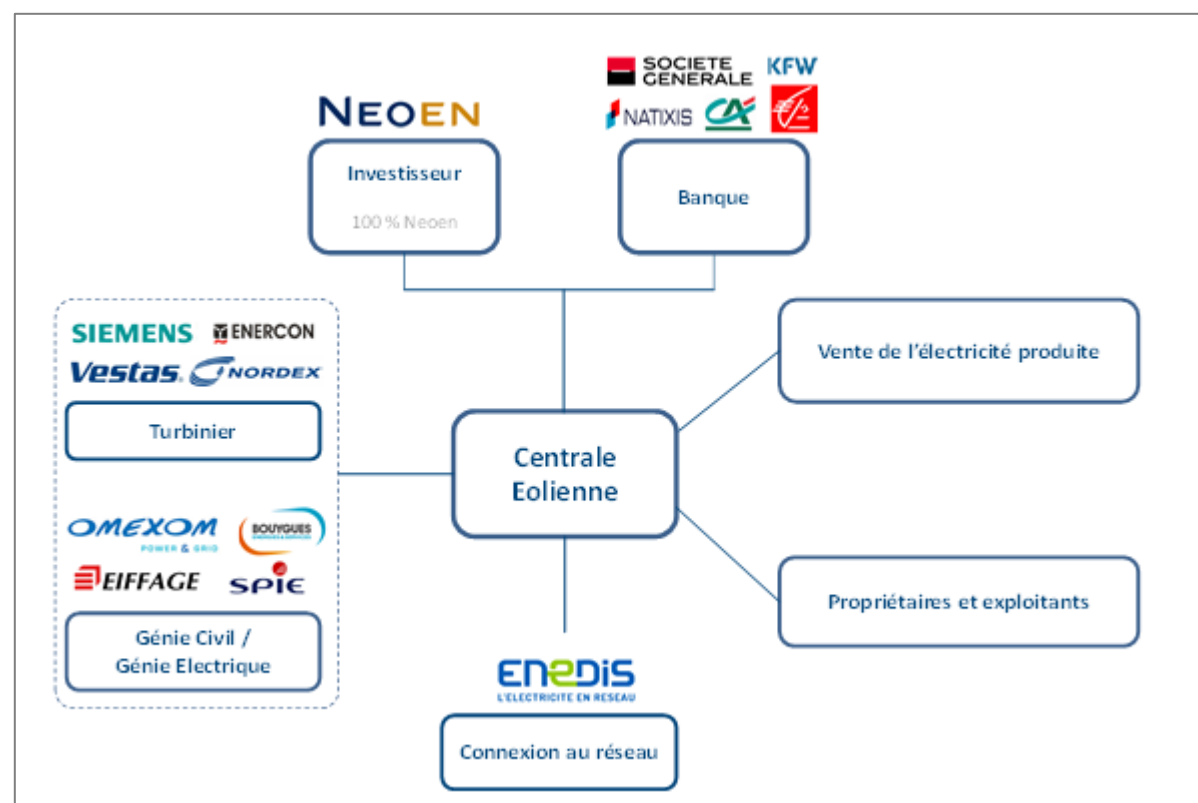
SOCIETE GENERALE
KFW
NATIXIS

NEOEN

Investisseur

100 % Neoen

Banque

SIEMENS
ENERCON
Vestas
NORDEX

Turbinier

Vente de l’électricité produite

Centrale Eolienne

OMEXOM
POWER & GRID
BOUYGUES
EIFFAGE
SPIE

Génie Civil / Génie Electrique

Propriétaires et exploitants

ENEDIS
L'ELECTRICITE EN RESEAU

Connexion au réseau